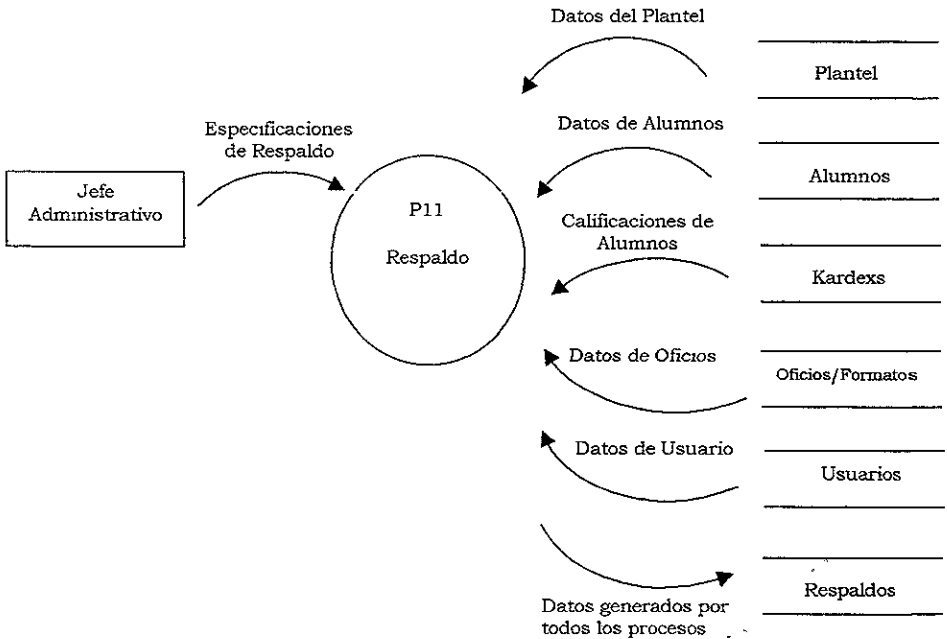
Datos del Plantel

Plantel

Especificaciones de Respaldo

Datos de Alumnos

Jefe Administrativo

P11

Respaldo

Alumnos

Calificaciones de Alumnos

Kardexs

Datos de Oficios

Oficios/Formatos

Datos de Usuario

Usuarios

Respaldos

Datos generados por todos los procesos